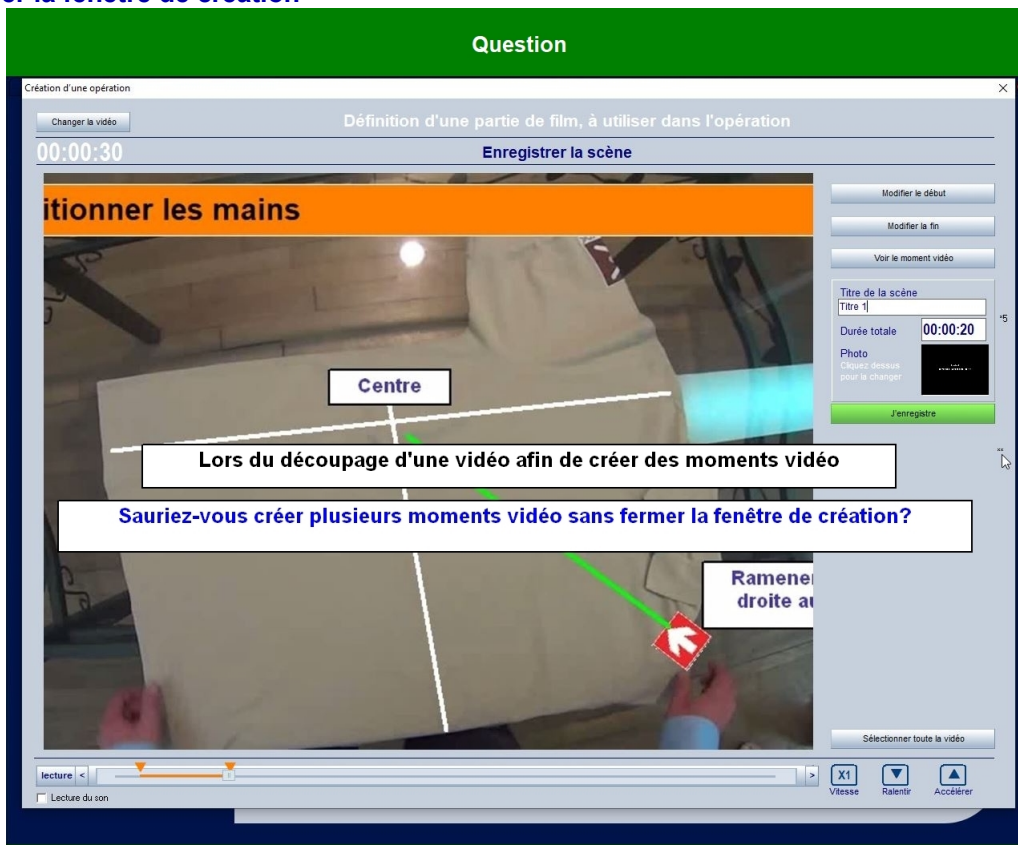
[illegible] la fenêtre de création

Question

Création d'une opération

Changer la vidéo

Définition d'une partie de film, à utiliser dans l'opération

00:00:30

Enregistrer la scène

itionner les mains

Centre

Lors du découpage d'une vidéo afin de créer des moments vidéo

Sauriez-vous créer plusieurs moments vidéo sans fermer la fenêtre de création?

Ramener
droite au

Modifier le début

Modifier la fin

Voir le moment vidéo

Titre de la scène

Titre 1

Durée totale

00:00:20

*5

Photo
Cliquez dessus pour la changer

J'enregistre

Sélectionner toute la vidéo

lecture <

>

Lecture du son

X1
Vitesse

Ralentir

Accélérer